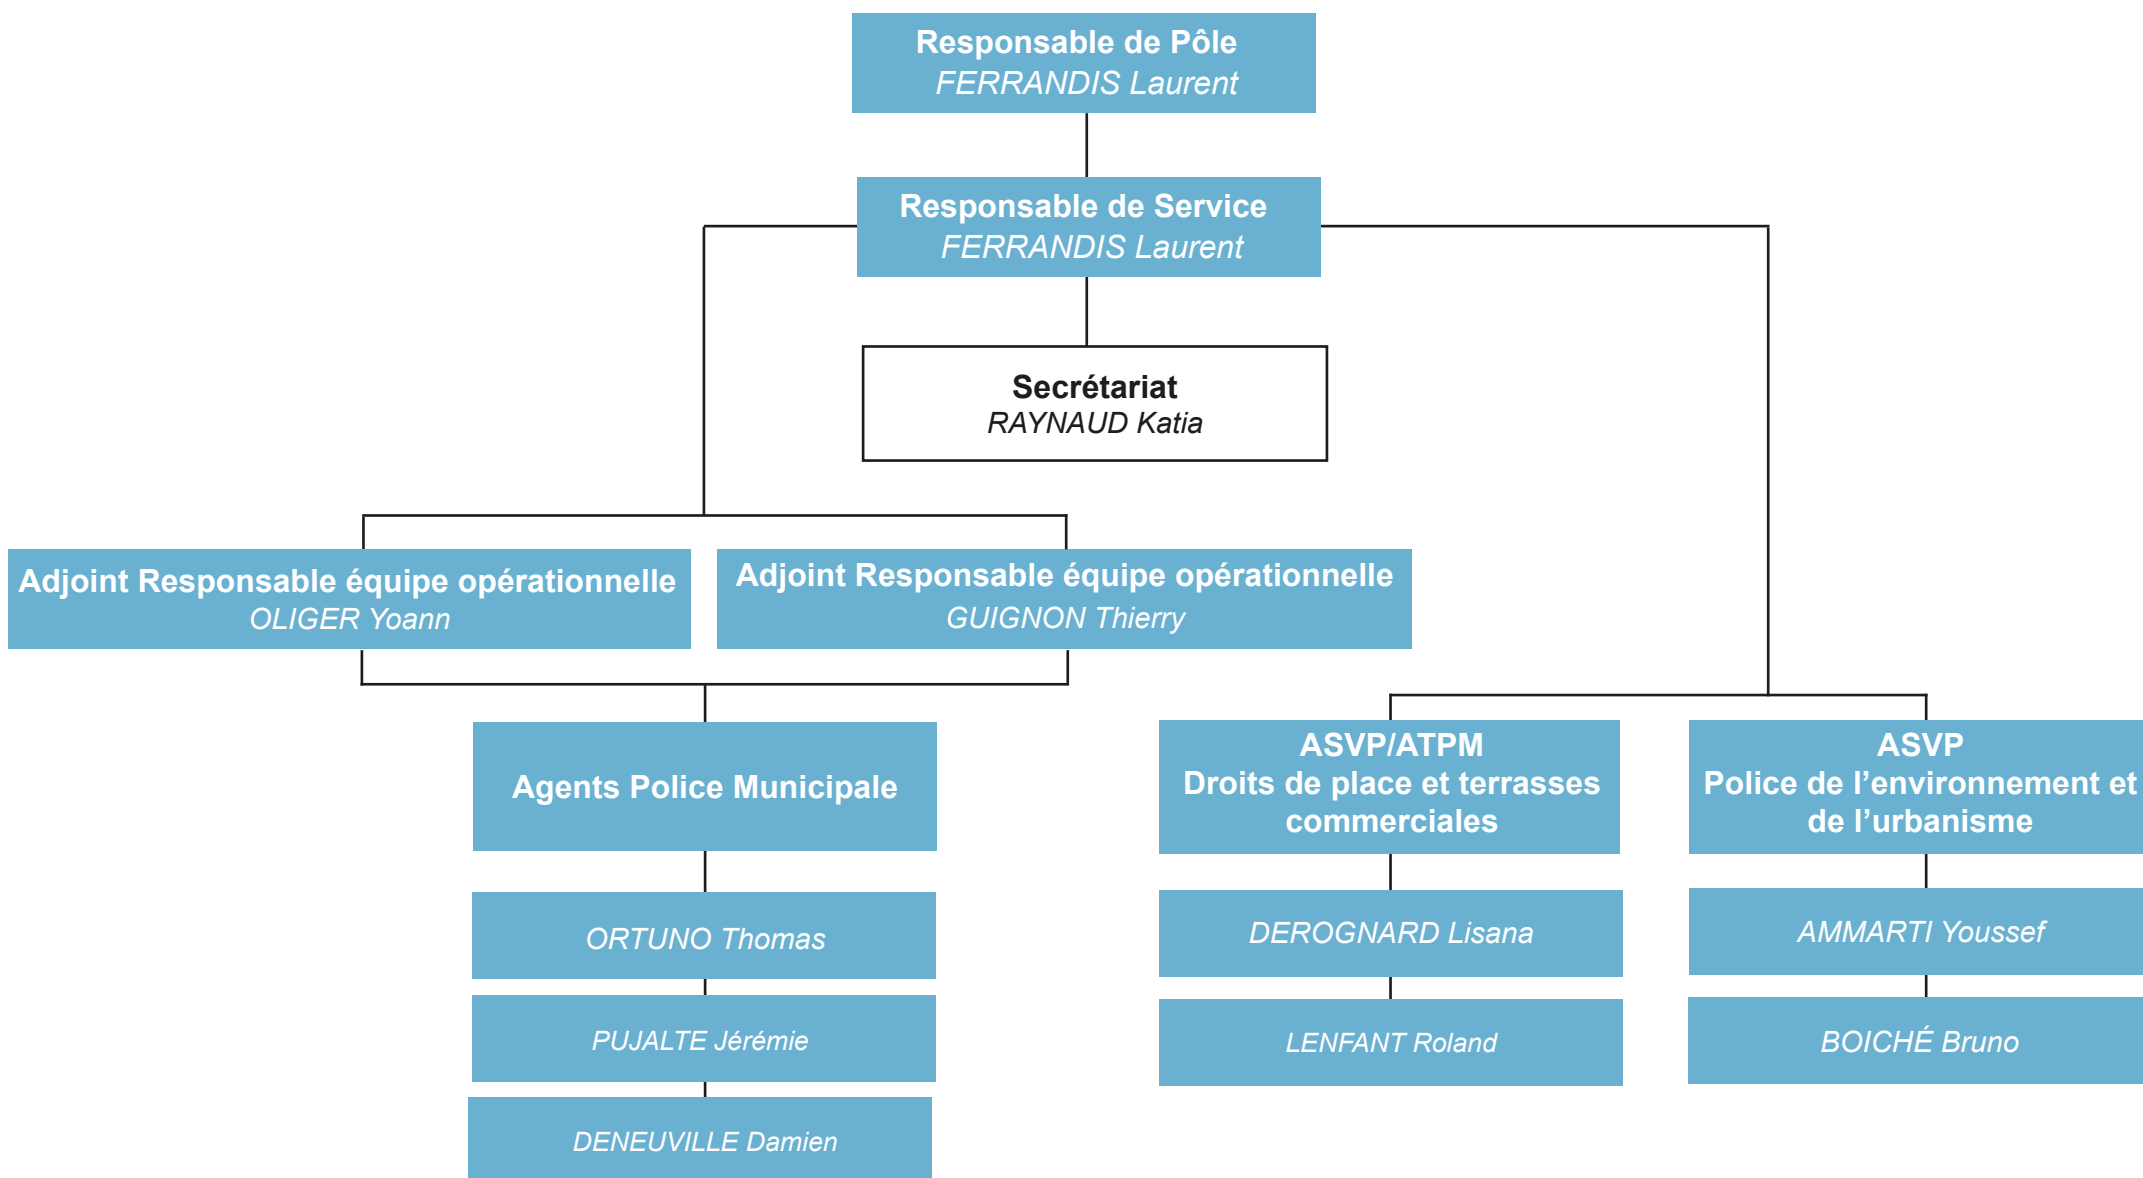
Responsable de Pôle
FERRANDIS Laurent

Responsable de Service
FERRANDIS Laurent

Secrétariat
RAYNAUD Katia

Adjoint Responsable équipe opérationnelle
OLIGER Yoann

Adjoint Responsable équipe opérationnelle
GUIGNON Thierry

Agents Police Municipale

ORTUNO Thomas

PUJALTE Jérémie

DENEUVILLE Damien

ASVP/ATPM
Droits de place et terrasses commerciales

DEROGNARD Lisana

LENFANT Roland

ASVP
Police de l'environnement et de l'urbanisme

AMMARTI Youssef

BOICHÉ Bruno